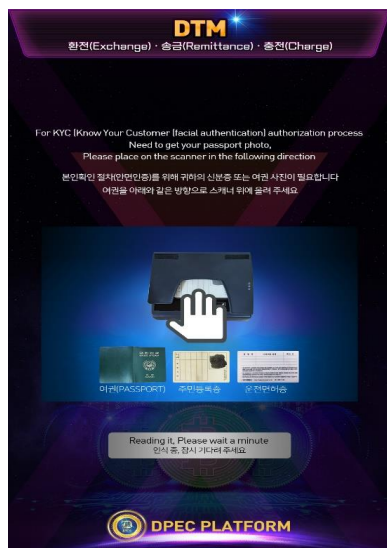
DTM
환전(Exchange) · 송금(Remittance) · 충전(Charge)

For KYC (Know Your Customer (facial authentication) authorization process
Need to get your passport photo,
Please place on the scanner in the following direction

본인확인 절차(안면인증)를 위해 귀하의 신분증 또는 여권 사진이 필요합니다
여권을 아래와 같은 방향으로 스캐너 위에 올려 주세요

여권(PASSPORT)
주민등록증
운전면허증

Reading it, Please wait a minute
인식 중, 잠시 기다려 주세요

DPEC PLATFORM